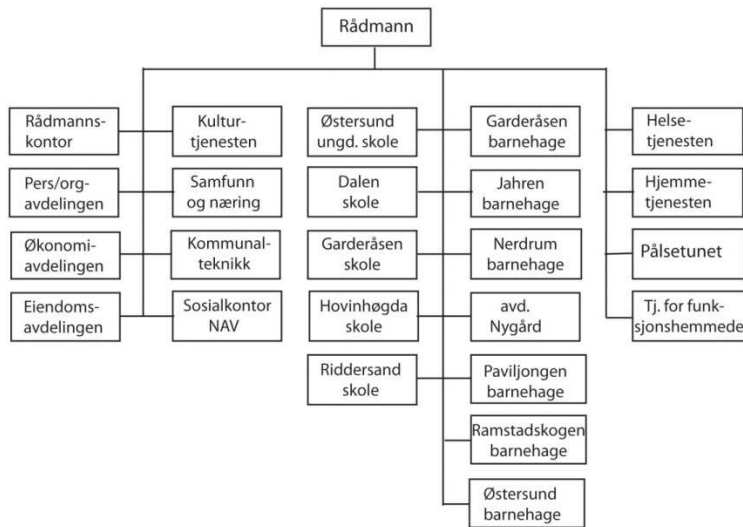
Rådmann

Rådmannskontor

Pers/orgavdelingen

Økonomiavdelingen

Eiendomsavdelingen

Kulturtjenesten

Samfunn og næring

Kommunalteknikk

Sosialkontor NAV

Østersund ungd. skole

Dalen skole

Garderåsen skole

Hovinhøgda skole

Riddersand skole

Garderåsen barnehage

Jahren barnehage

Nerdrum barnehage

avd. Nygård

Paviljongen barnehage

Ramstadskogen barnehage

Østersund barnehage

Helsetjenesten

Hjemmetjenesten

Pålsetunet

Tj. for funksjonshemmede